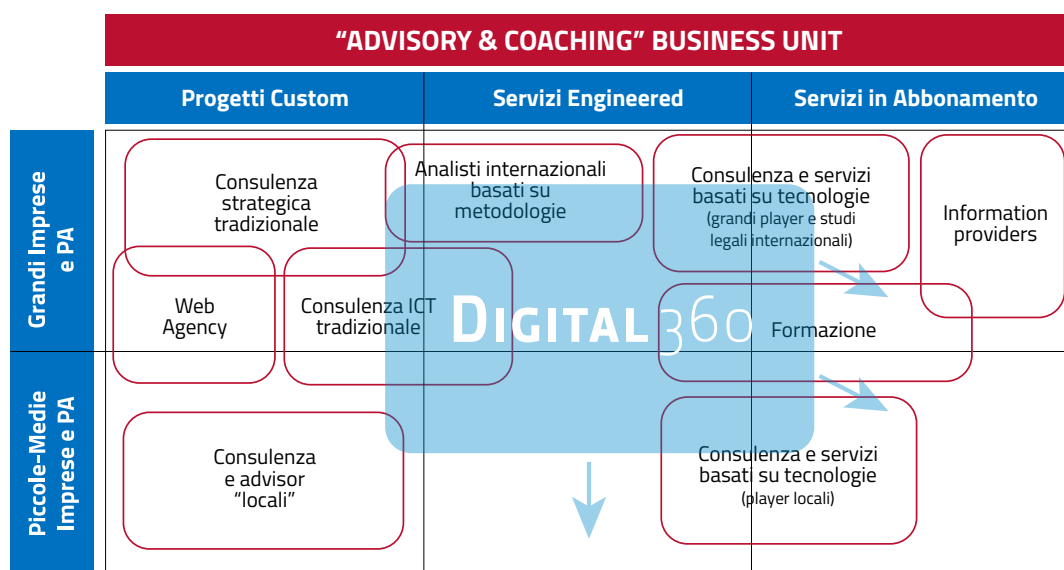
"ADVISORY & COACHING" BUSINESS UNIT

| Progetti Custom | Servizi Engineered | Servizi in Abbonamento |
|---|---|---|

Grandi Imprese e PA

Piccole-Medie Imprese e PA

Consulenza strategica tradizionale

Analisti internazionali basati su metodologie

Consulenza e servizi basati su tecnologie (grandi player e studi legali internazionali)

Information providers

Web Agency

Consulenza ICT tradizionale

DIGITAL360

Formazione

Consulenza e advisor "locali"

Consulenza e servizi basati su tecnologie (player locali)